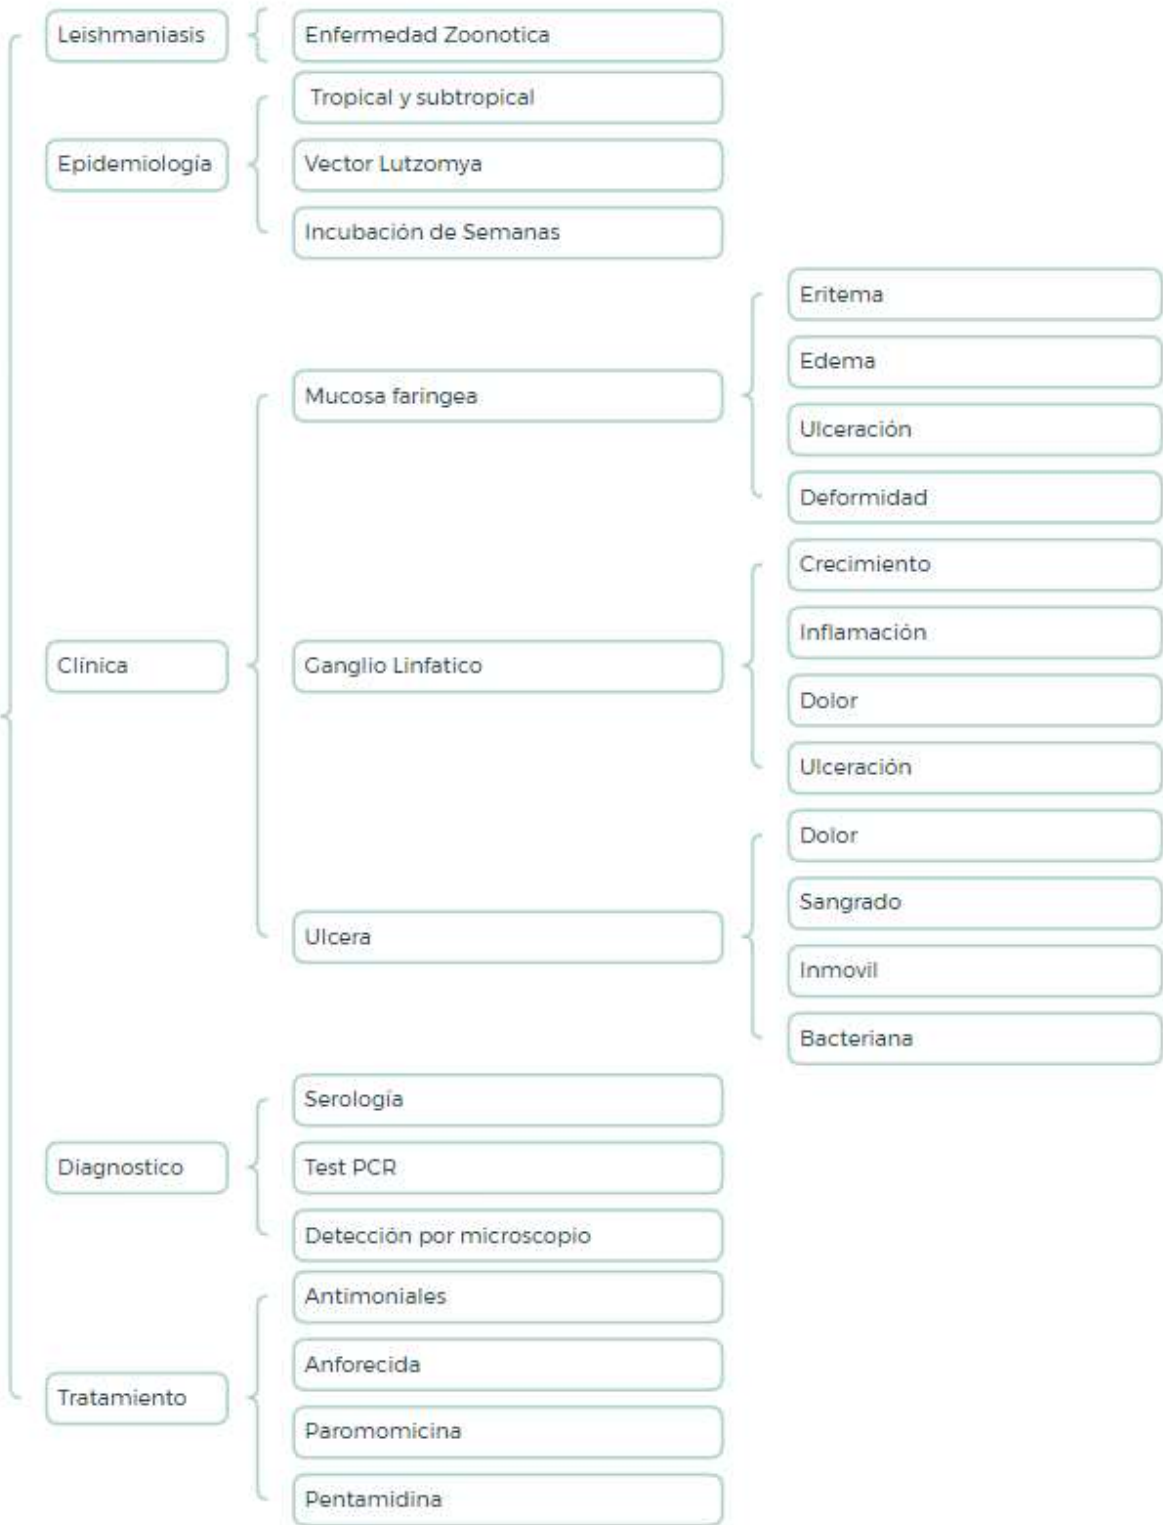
Leishmaniasis

Enfermedad Zoonotica

Epidemiología

Tropical y subtropical

Vector Lutzomya

Incubación de Semanas

Clínica

Mucosa faringea

Eritema

Edema

Ulceración

Deformidad

Ganglio Linfatico

Crecimiento

Inflamación

Dolor

Ulceración

Ulcera

Dolor

Sangrado

Inmovil

Bacteriana

Diagnostico

Serología

Test PCR

Detección por microscopio

Tratamiento

Antimoniales

Anforecida

Paromomicina

Pentamidina